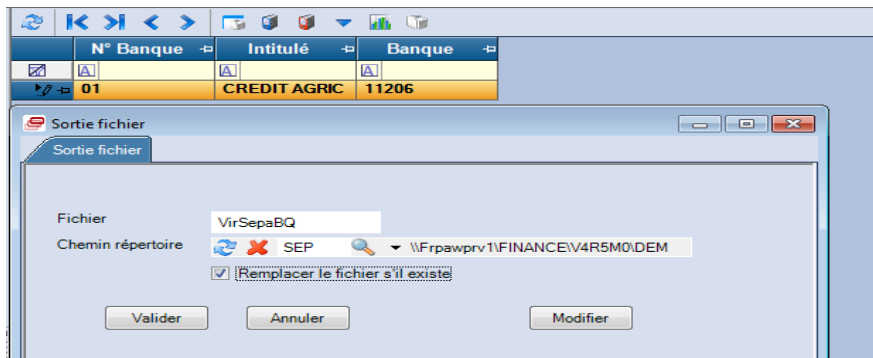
| N° Banque | Intitulé | Banque |
|---|---|---|
| A | A | A |
| 01 | CREDIT AGRIC | 11206 |

Sortie fichier

Sortie fichier

Fichier VirSepaBQ

Chemin répertoire SEP \\Frpawprv1\FINANCE\V4R5M0\DEM

Remplacer le fichier s'il existe

Valider Annuler Modifier